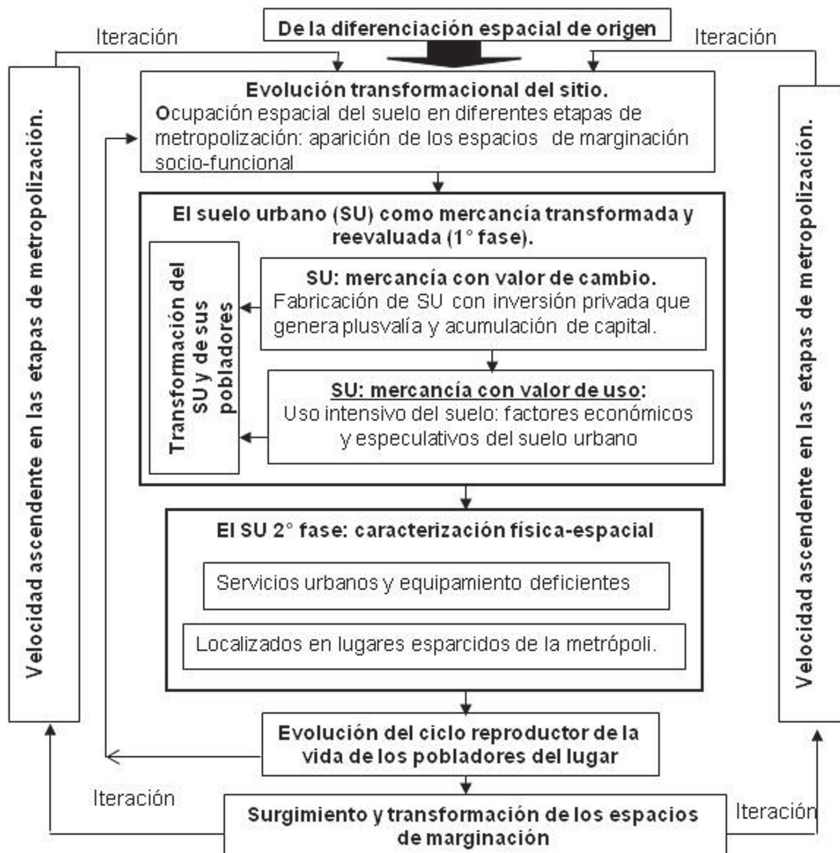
De la diferenciación espacial de origen

Iteración

Iteración

Velocidad ascendente en las etapas de metropolización.

Evolución transformacional del sitio.
Ocupación espacial del suelo en diferentes etapas de metropolización: aparición de los espacios de marginación socio-funcional

El suelo urbano (SU) como mercancía transformada y reevaluada (1° fase).

Transformación del SU y de sus pobladores

SU: mercancía con valor de cambio.
Fabricación de SU con inversión privada que genera plusvalía y acumulación de capital.

SU: mercancía con valor de uso:
Uso intensivo del suelo: factores económicos y especulativos del suelo urbano

El SU 2° fase: caracterización física-espacial

Servicios urbanos y equipamiento deficientes

Localizados en lugares esparcidos de la metrópoli.

Velocidad ascendente en las etapas de metropolización.

Evolución del ciclo reproductor de la vida de los pobladores del lugar

Iteración

Surgimiento y transformación de los espacios de marginación

Iteración